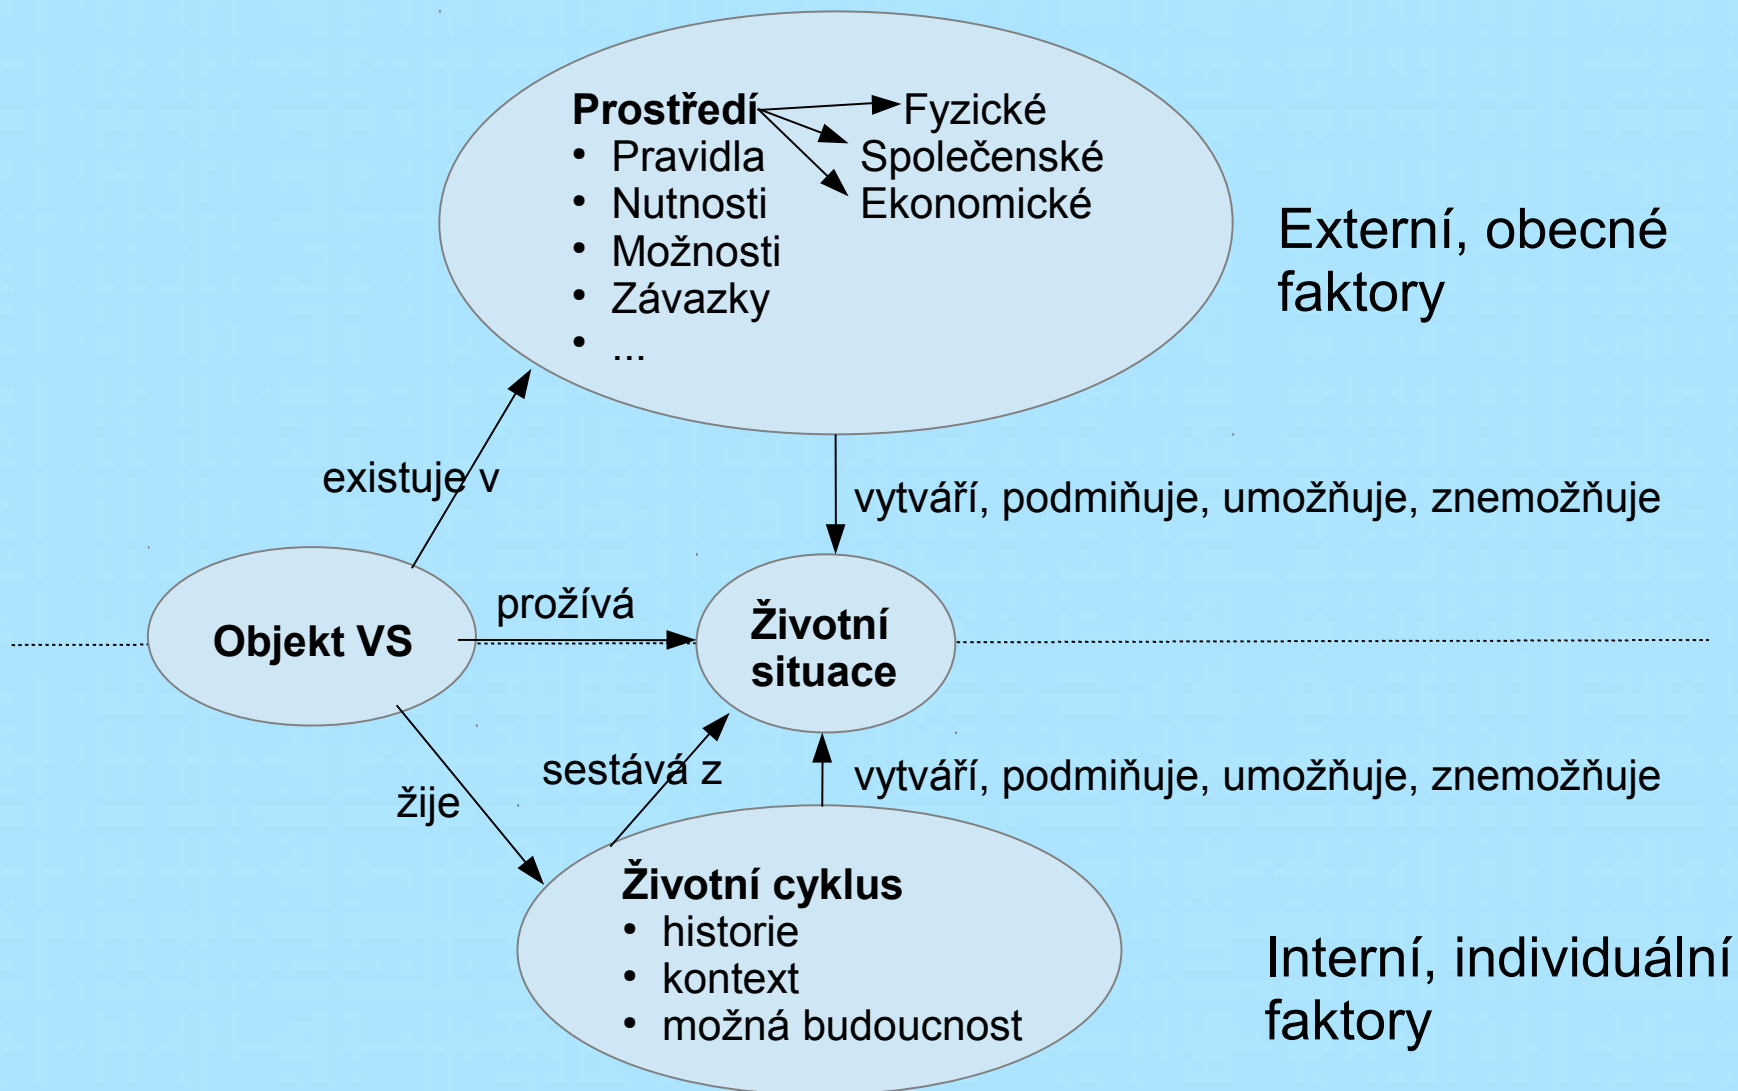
**Prostředí**
- Pravidla
- Nutnosti
- Možnosti
- Závazky
- ...

Fyzické
Společenské
Ekonomické

Externí, obecné faktory

existuje v

vytváří, podmiňuje, umožňuje, znemožňuje

**Objekt VS**

prožívá

**Životní situace**

sestává z

žije

vytváří, podmiňuje, umožňuje, znemožňuje

**Životní cyklus**
- historie
- kontext
- možná budoucnost

Interní, individuální faktory